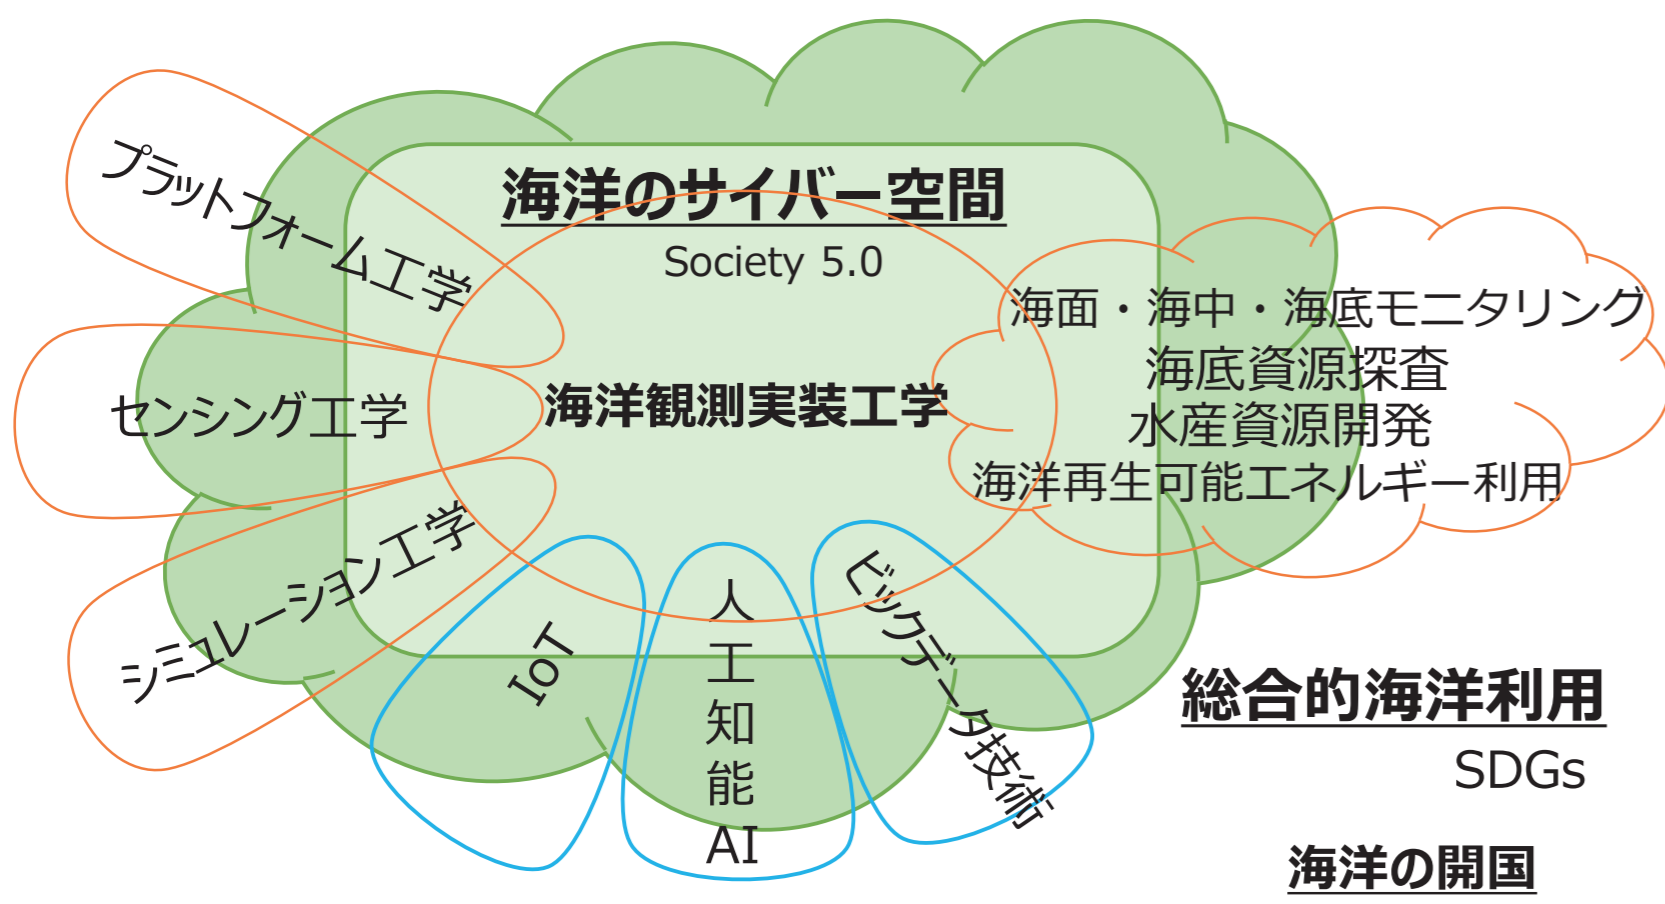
海洋のサイバー空間
Society 5.0

プラットフォーム工学

センシング工学

シミュレーション工学

海洋観測実装工学

海面・海中・海底モニタリング
海底資源探査
水産資源開発
海洋再生可能エネルギー利用

IoT

人工知能
AI

ビッグデータ技術

総合的海洋利用
SDGs

海洋の開国